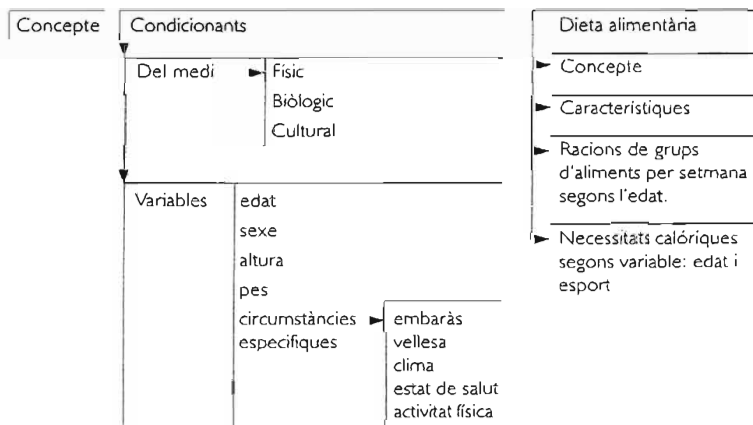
Concepte

Condicionants

Del medi
Físic
Biològic
Cultural

Variables
edat
sexe
altura
pes
circumstàncies específiques
embaràs
vellesa
clima
estat de salut
activitat física

Dieta alimentària

Concepte

Característiques

Racions de grups d'aliments per setmana segons l'edat.

Necessitats calòriques segons variable: edat i esport